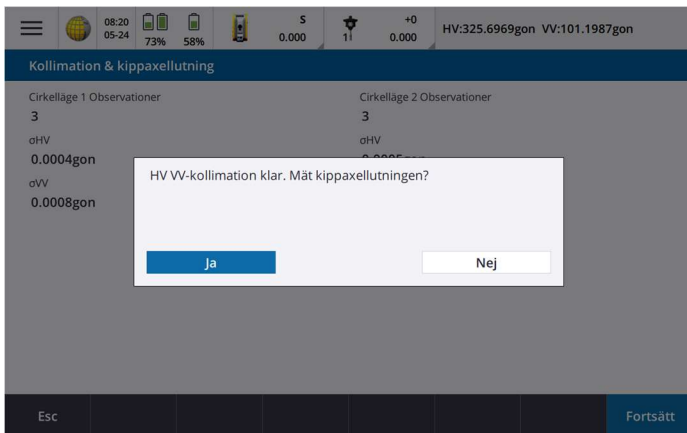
08:20
05-24
73% 58%
S
0.000
1
+0
0.000
HV:325.6969gon VV:101.1987gon

Kollimation & kippaxellutning

Cirkelläge 1 Observationer
3
σHV
0.0004gon
σVV
0.0008gon

Cirkelläge 2 Observationer
3
σHV
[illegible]

HV VV-kollimation klar. Mät kippaxellutningen?

Ja
Nej

Esc
Fortsätt